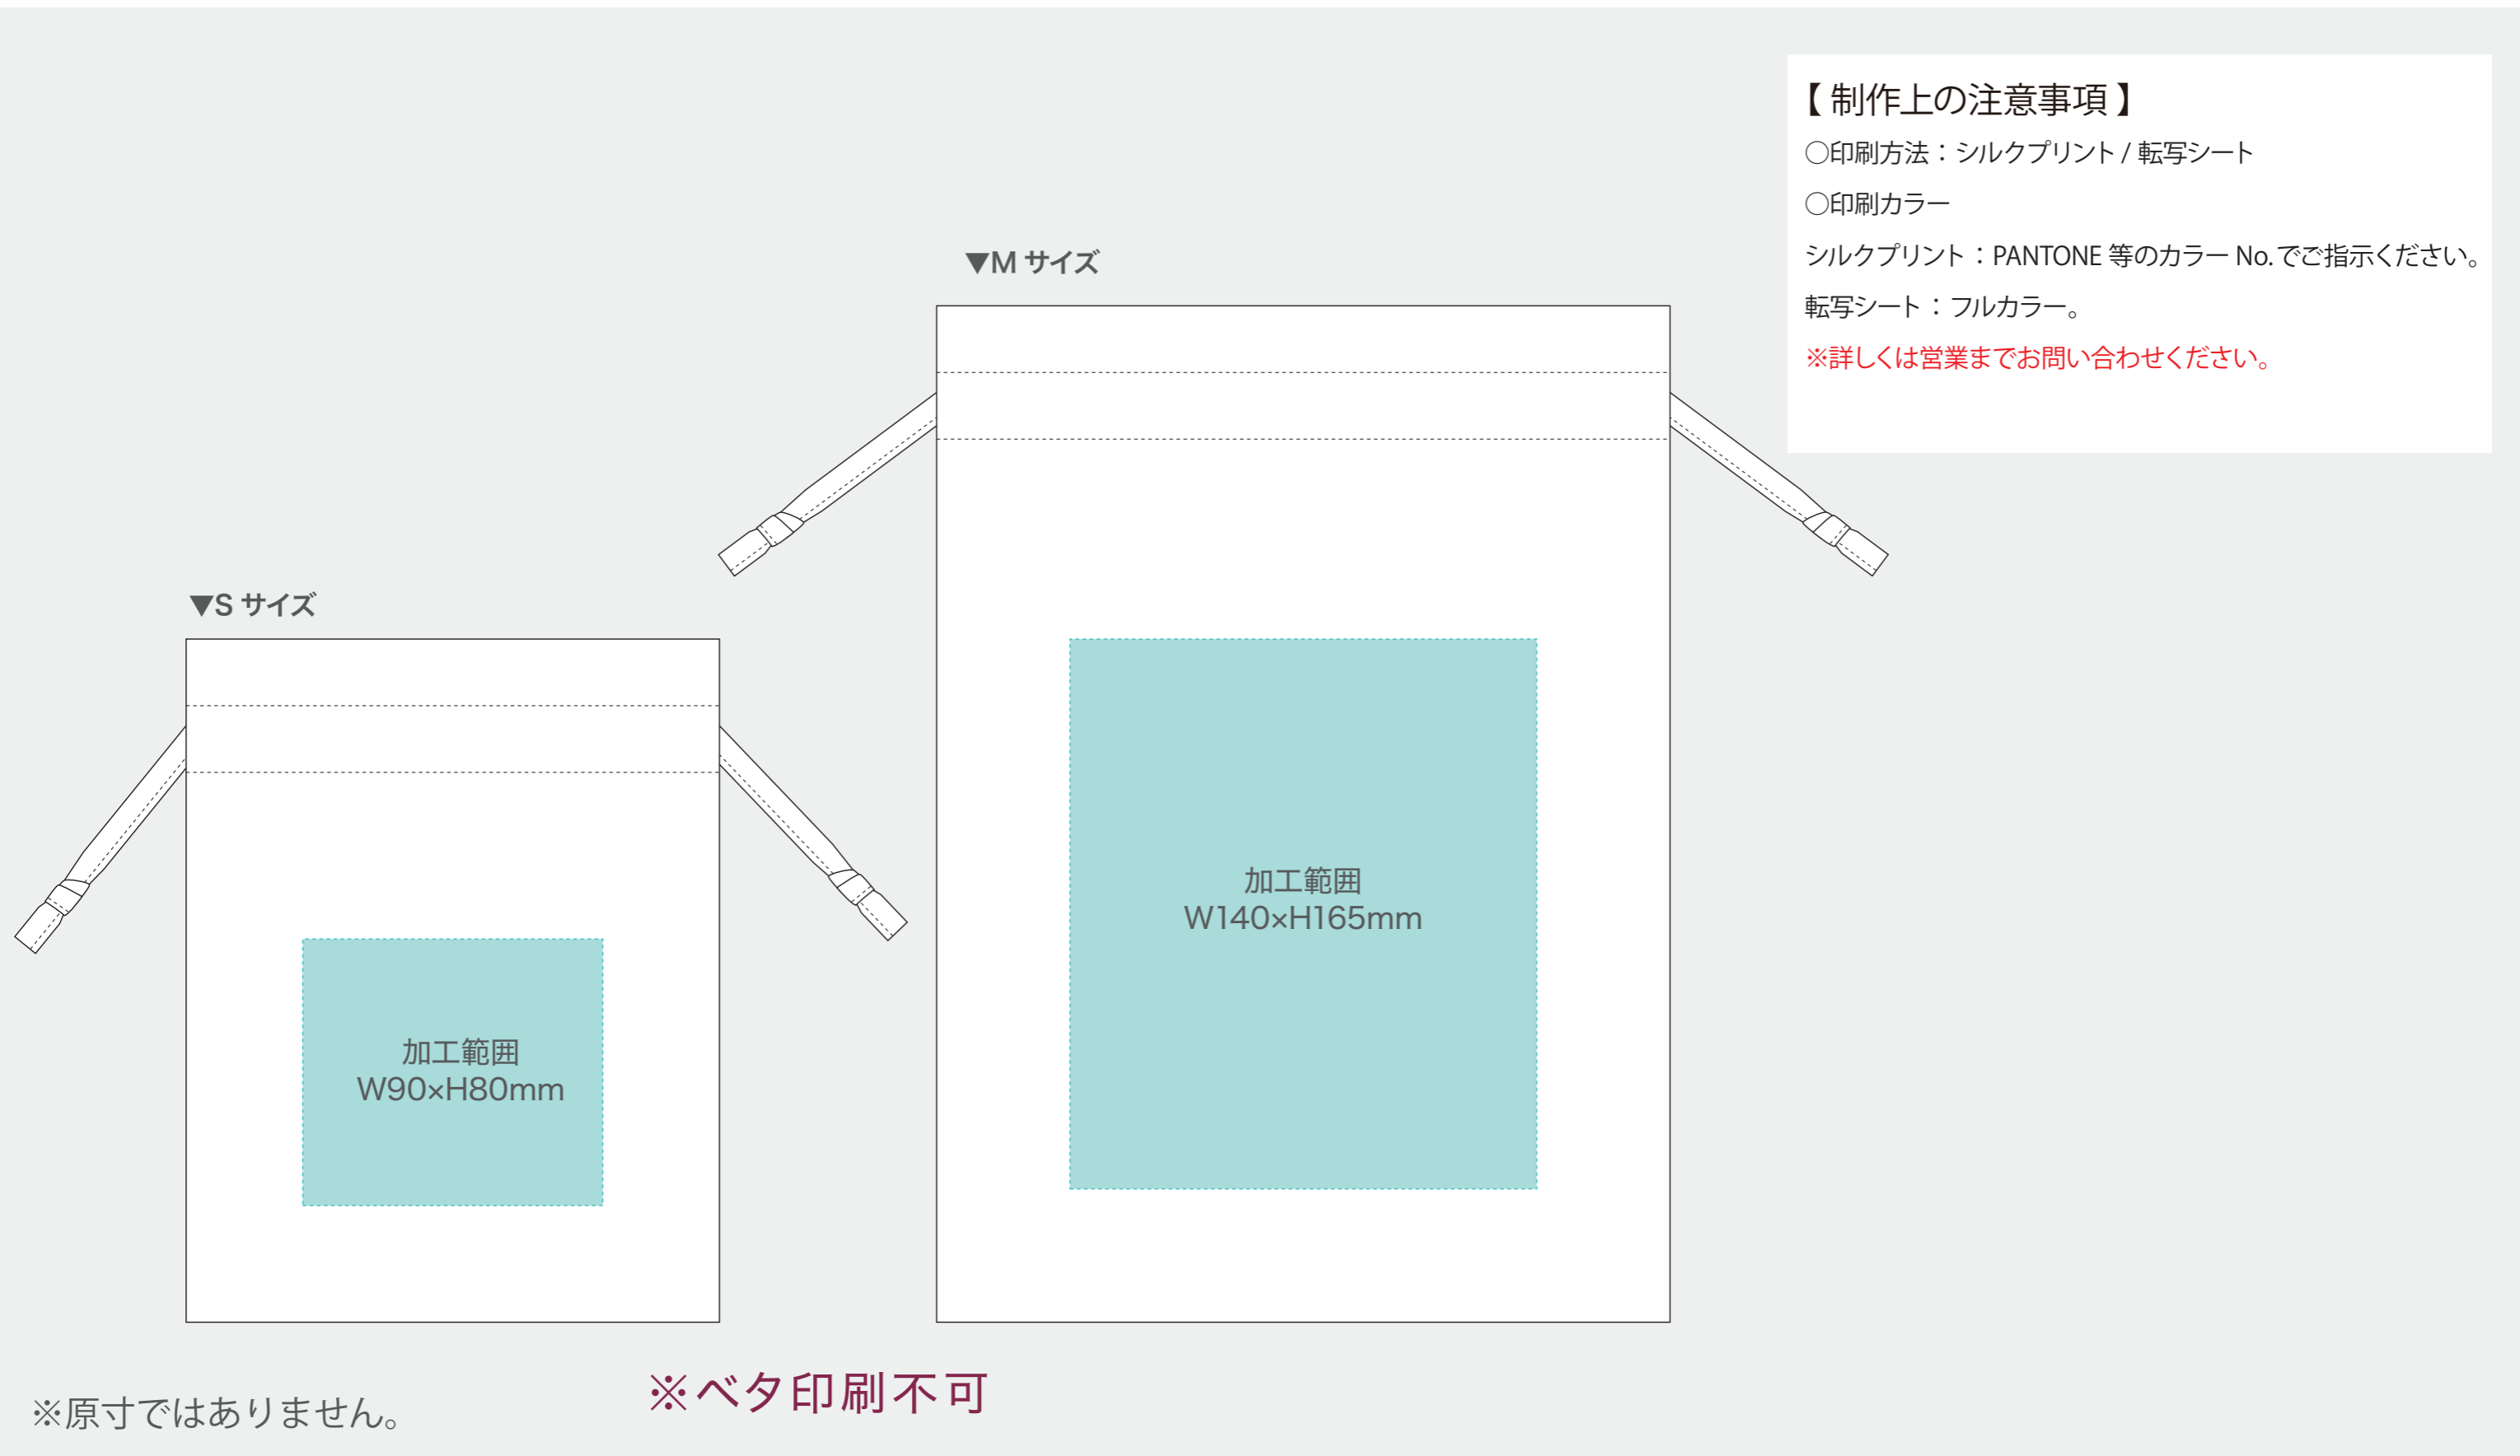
【 制作上の注意事項 】
◯印刷方法：シルクプリント / 転写シート
◯印刷カラー
シルクプリント：PANTONE 等のカラー No. でご指示ください。
転写シート：フルカラー。
※詳しくは営業までお問い合わせください。

▼M サイズ

加工範囲
W140×H165mm

▼S サイズ

加工範囲
W90×H80mm

※原寸ではありません。

※ベタ印刷不可